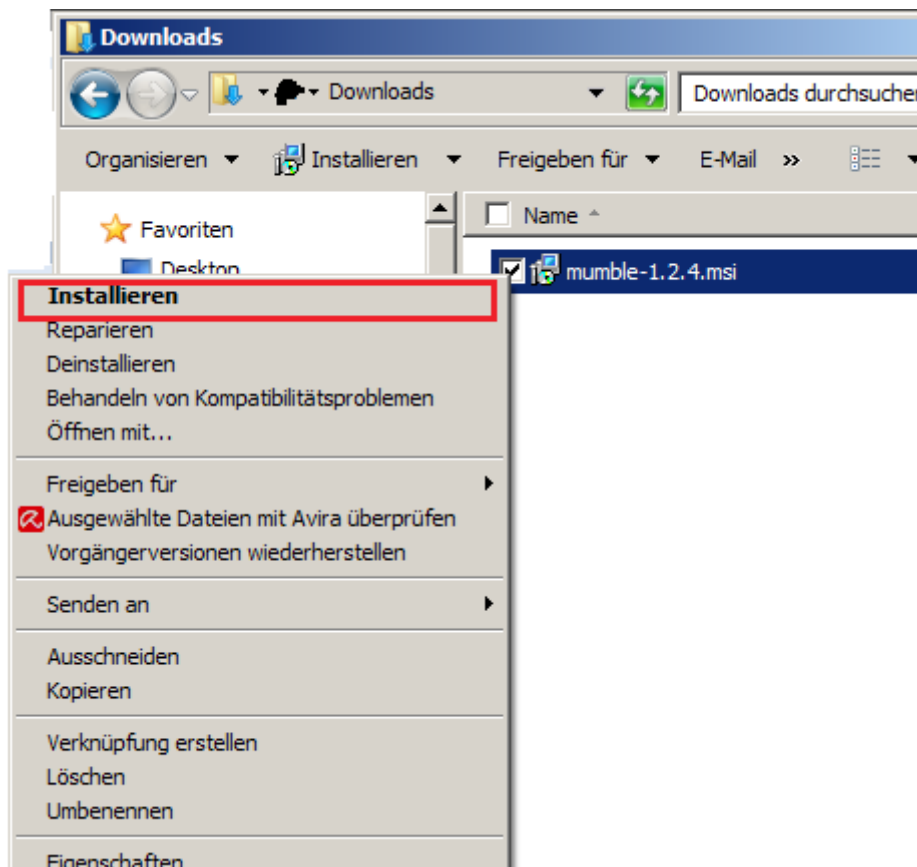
Downloads

Downloads

Downloads durchsuchen

Organisieren
Installieren
Freigeben für
E-Mail
»

Favoriten
Desktop

Name

mumble-1.2.4.msi

Installieren
Reparieren
Deinstallieren
Behandeln von Kompatibilitätsproblemen
Öffnen mit...

Freigeben für
Ausgewählte Dateien mit Avira überprüfen
Vorgängerversionen wiederherstellen

Senden an

Ausschneiden
Kopieren

Verknüpfung erstellen
Löschen
Umbenennen

Eigenschaften